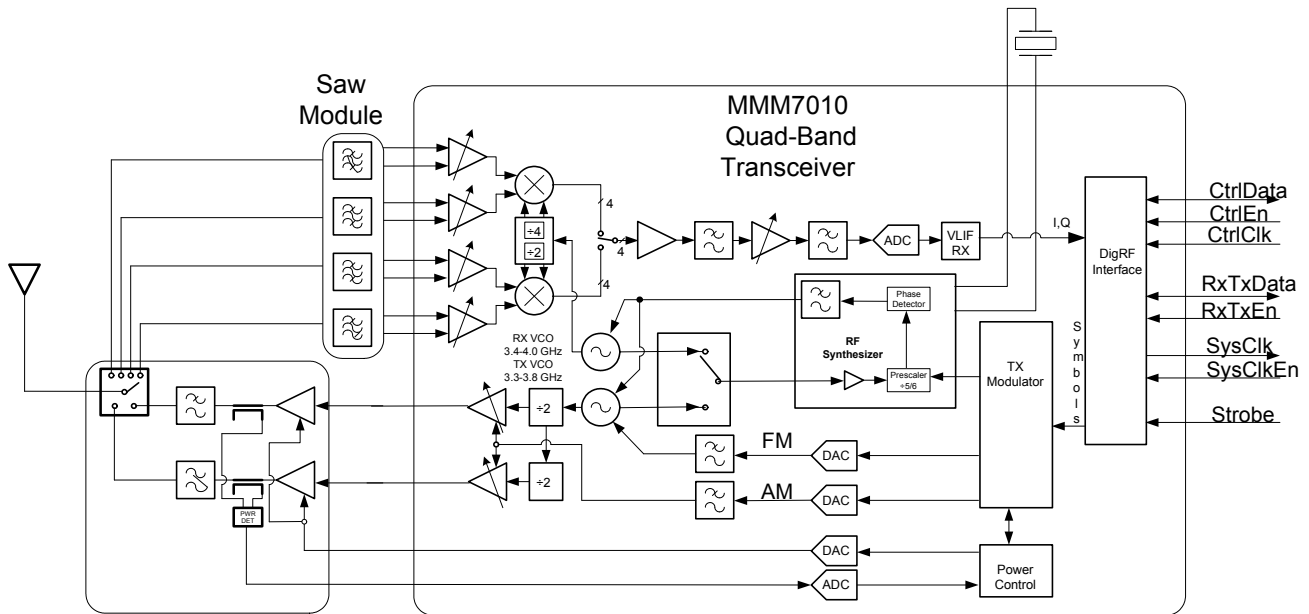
Saw Module

MMM7010 Quad-Band Transceiver

÷4
÷2

4
4
4

ADC

VLIF RX

I,Q

DigRF Interface

CtrlData
CtrlEn
CtrlClk
RxTxData
RxTxEn
SysClk
SysClkEn
Strobe

Phase Detector

RF Synthesizer

Prescaler ÷5/6

RX VCO 3.4-4.0 GHz
TX VCO 3.3-3.8 GHz

TX Modulator

Symbols

÷2
÷2

FM
AM

DAC
DAC
DAC
ADC

PWR DET

Power Control